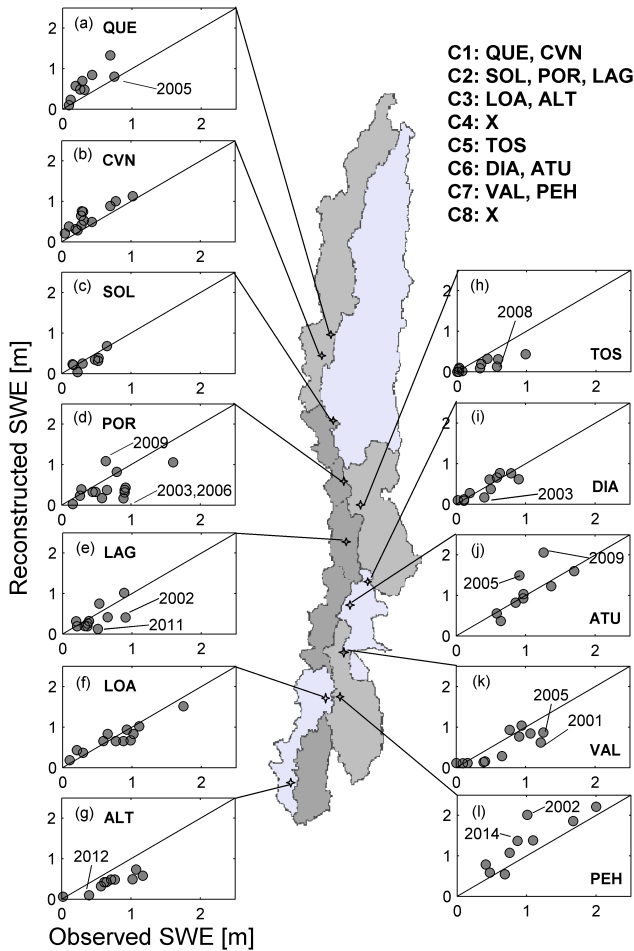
C1: QUE, CVN
C2: SOL, POR, LAG
C3: LOA, ALT
C4: X
C5: TOS
C6: DIA, ATU
C7: VAL, PEH
C8: X

(a) QUE
2005
0 1 2
0 1 2

(b) CVN
0 1 2
0 1 2

(c) SOL
0 1 2
0 1 2

(d) POR
2009
2003,2006
0 1 2
0 1 2

(e) LAG
2002
2011
0 1 2
0 1 2

(f) LOA
0 1 2
0 1 2

(g) ALT
2012
0 1 2
0 1 2

(h) TOS
2008
0 1 2
0 1 2

(i) DIA
2003
0 1 2
0 1 2

(j) ATU
2005
2009
0 1 2
0 1 2

(k) VAL
2005
2001
0 1 2
0 1 2

(l) PEH
2002
2014
0 1 2
0 1 2

Reconstructed SWE [m]

Observed SWE [m]